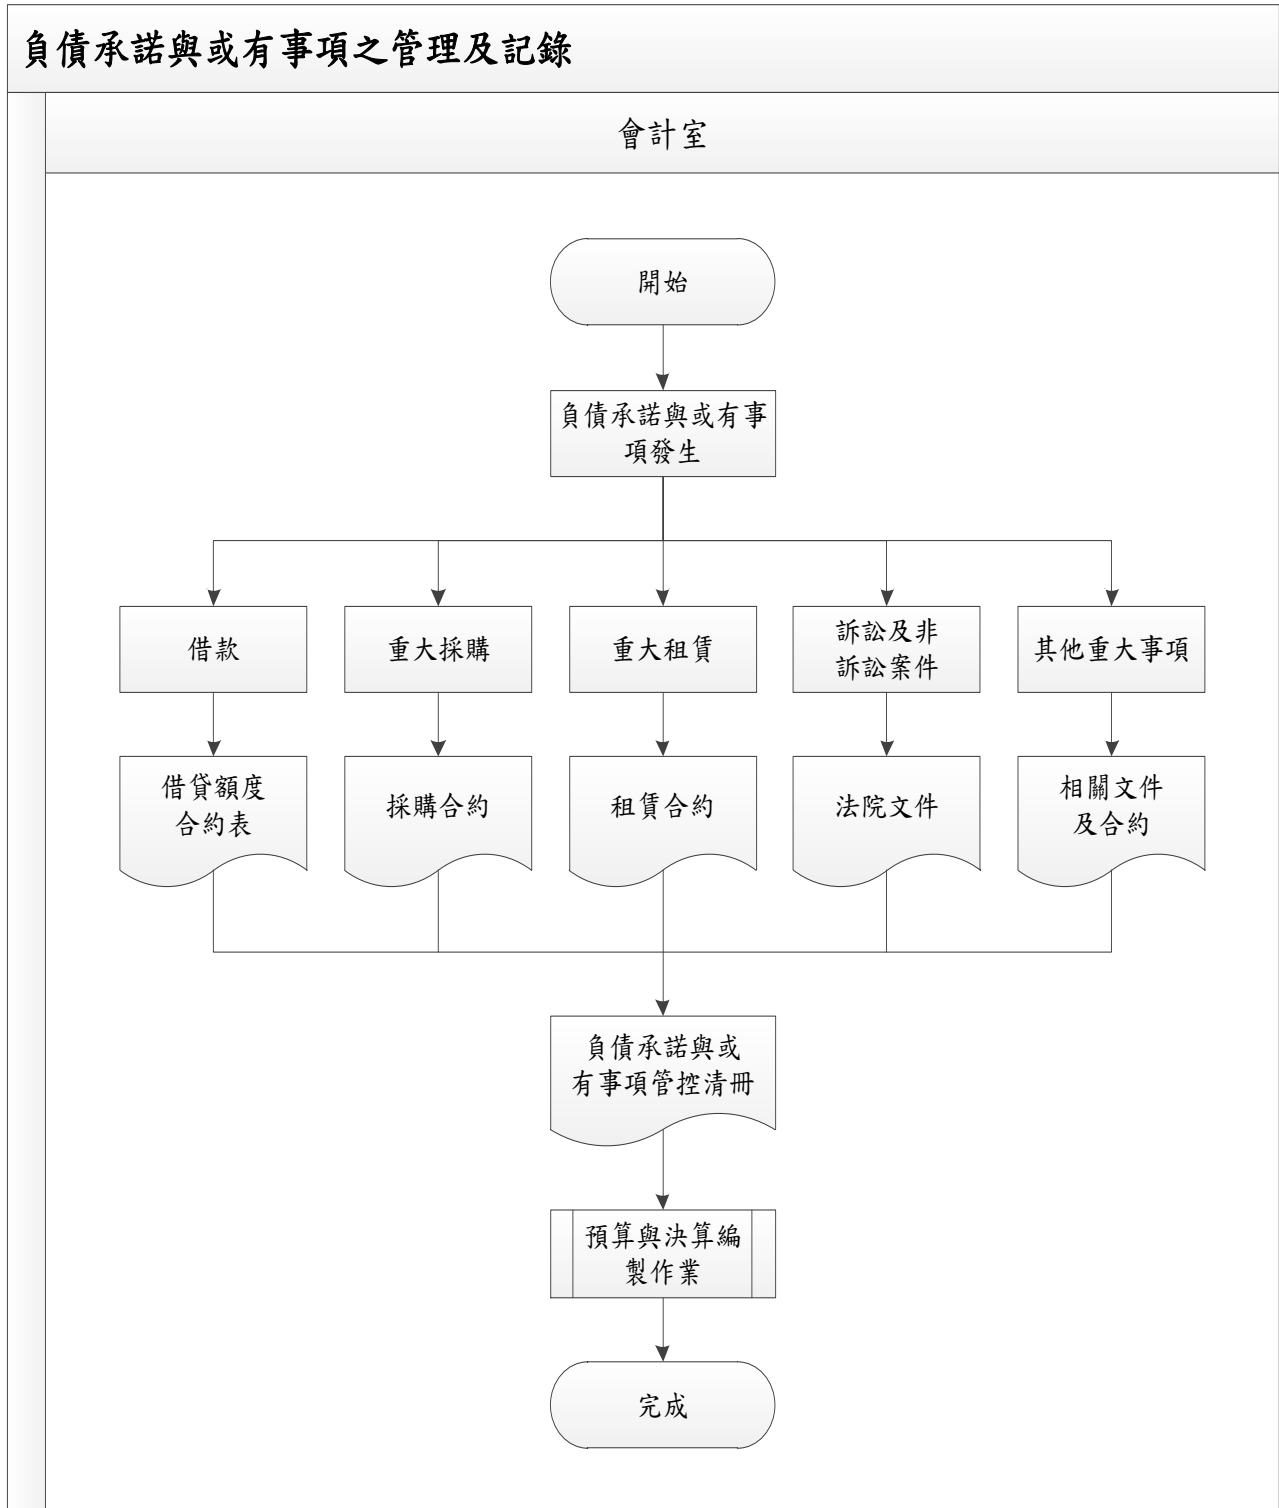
負債承諾與或有事項之管理及記錄

會計室

開始

負債承諾與或有事項發生

借款

重大採購

重大租賃

訴訟及非訴訟案件

其他重大事項

借貸額度合約表

採購合約

租賃合約

法院文件

相關文件及合約

負債承諾與或有事項管控清冊

預算與決算編製作業

完成